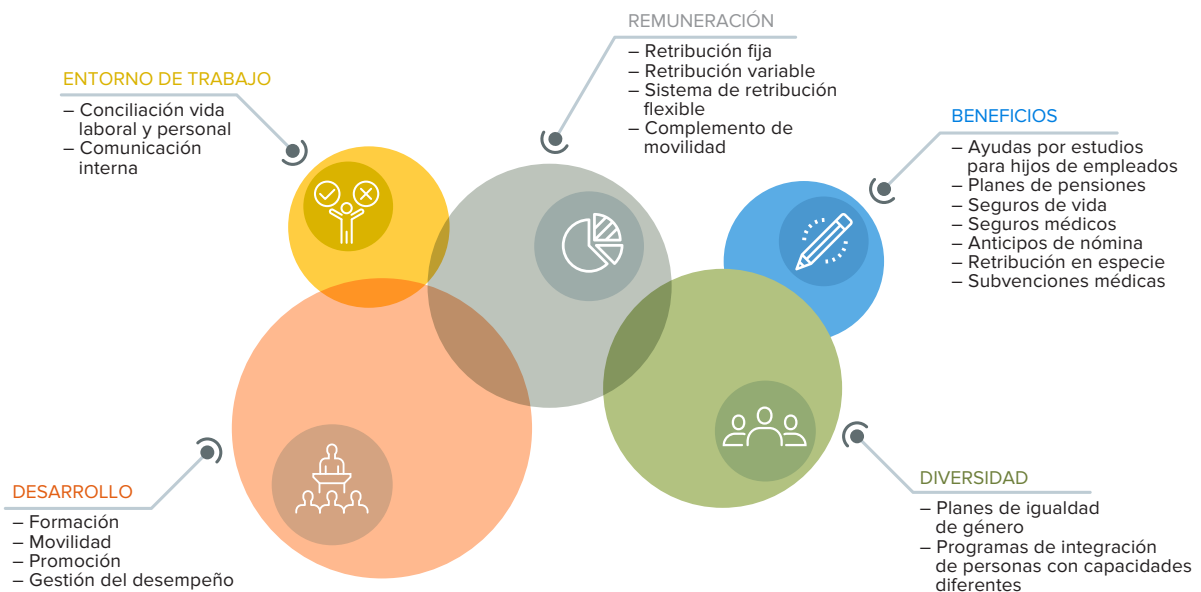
ENTORNO DE TRABAJO
– Conciliación vida laboral y personal
– Comunicación interna

REMUNERACIÓN
– Retribución fija
– Retribución variable
– Sistema de retribución flexible
– Complemento de movilidad

BENEFICIOS
– Ayudas por estudios para hijos de empleados
– Planes de pensiones
– Seguros de vida
– Seguros médicos
– Anticipos de nómina
– Retribución en especie
– Subvenciones médicas

DESARROLLO
– Formación
– Movilidad
– Promoción
– Gestión del desempeño

DIVERSIDAD
– Planes de igualdad de género
– Programas de integración de personas con capacidades diferentes